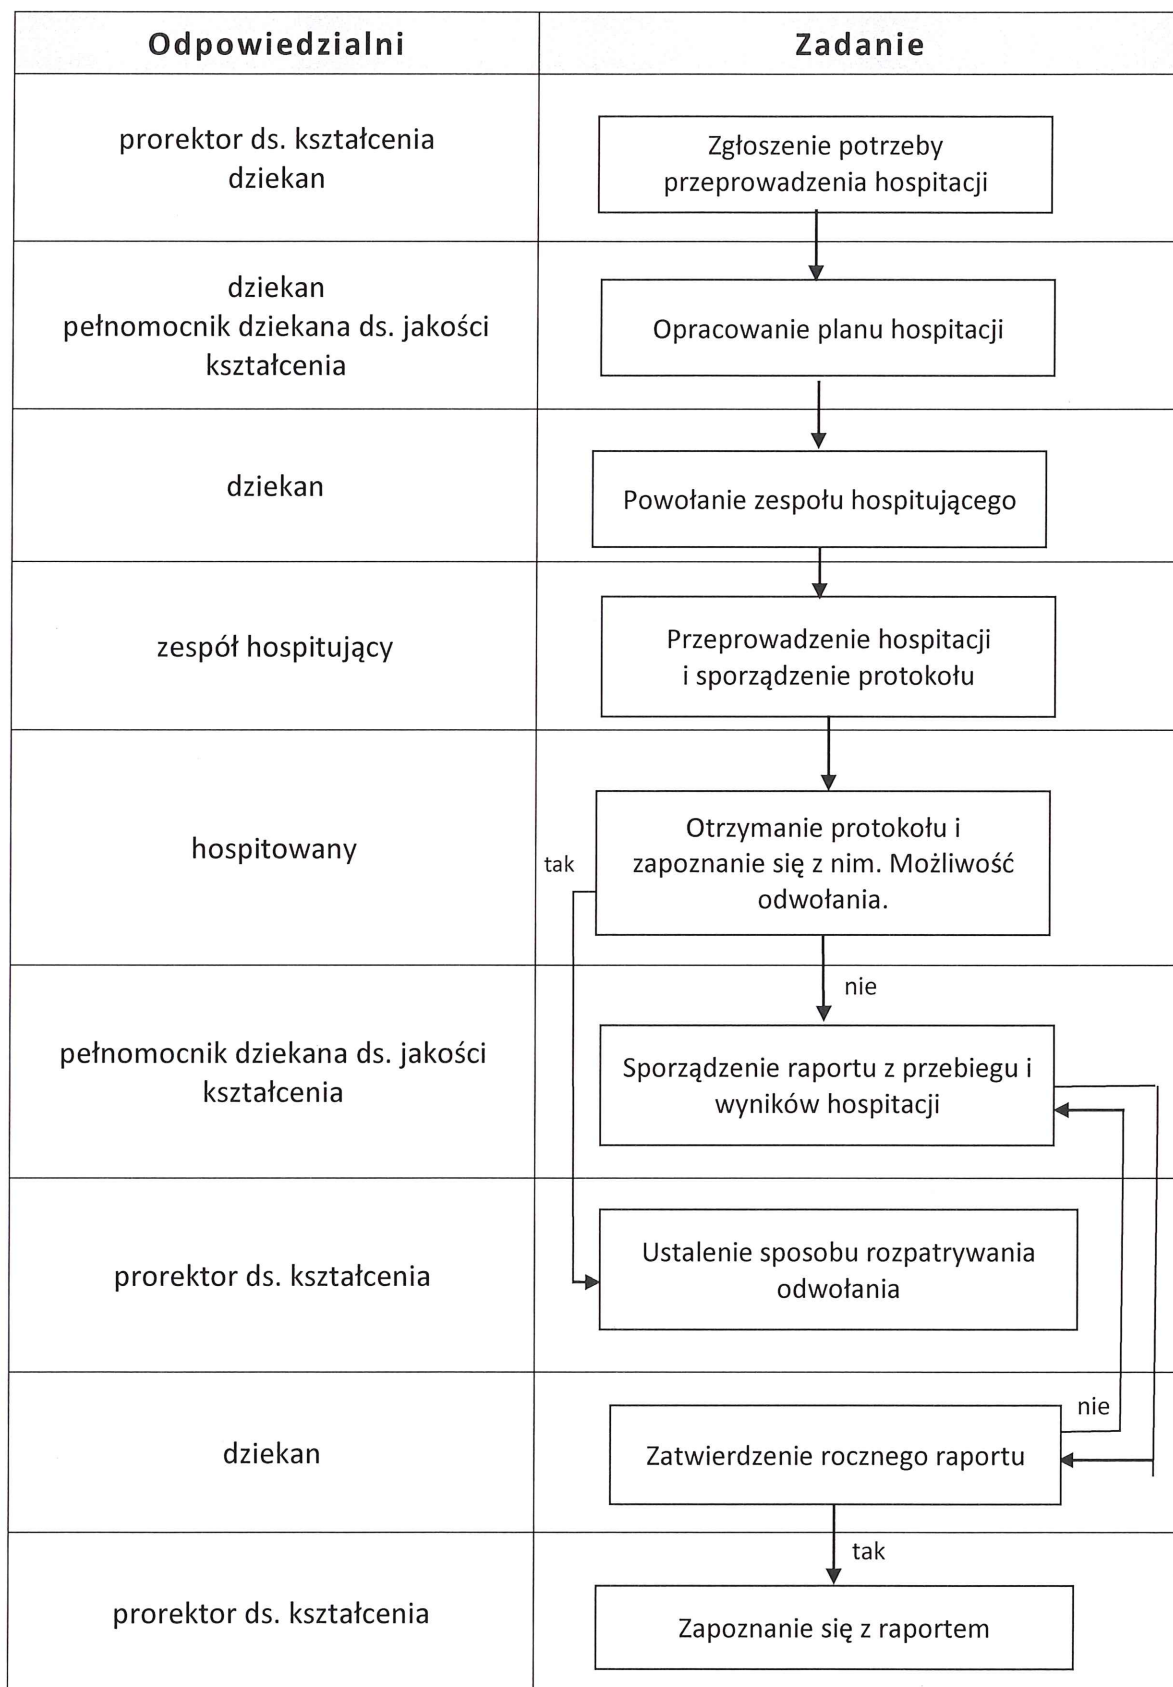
| Odpowiedzialni | Zadanie |
|---|---|
| prorektor ds. kształcenia dziekan | Zgłoszenie potrzeby przeprowadzenia hospitacji |
| dziekan pełnomocnik dziekana ds. jakości kształcenia | Opracowanie planu hospitacji |
| dziekan | Powołanie zespołu hospitującego |
| zespół hospitujący | Przeprowadzenie hospitacji i sporządzenie protokołu |
| hospitowany | tak Otrzymanie protokołu i zapoznanie się z nim. Możliwość odwołania. |
| pełnomocnik dziekana ds. jakości kształcenia | nie Sporządzenie raportu z przebiegu i wyników hospitacji |
| prorektor ds. kształcenia | Ustalenie sposobu rozpatrywania odwołania |
| dziekan | nie Zatwierdzenie rocznego raportu |
| prorektor ds. kształcenia | tak Zapoznanie się z raportem |